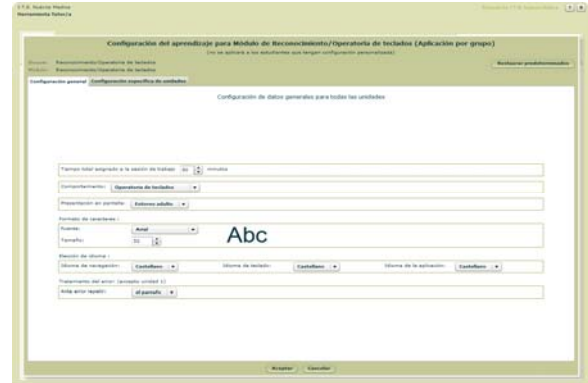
I.T.B. Nuevo Modelo
Herramienta Tutorial

Configuración del aprendizaje para Módulo de Reconocimiento/Operatoria de teclados (Aplicación por grupo)
(no se aplicará a los estudiantes que tengan configuración personalizada)

Grupo: Reconocimiento/Operatoria de teclados
Módulo: Reconocimiento/Operatoria de teclados

Restaurar predeterminados

Configuración general | Configuración específica de unidades

Configuración de datos generales para todas las unidades

Tiempo total asignado a la sesión de trabajo: 30 minutos

Comportamiento: Operatoria de teclados

Presentación en pantalla: Entorno adulto

Formato de caracteres :
Fuente: Arial
Tamaño: 31
Abc

Elección de idioma :
Idioma de navegación: Castellano
Idioma de teclado: Castellano
Idioma de la aplicación: Castellano

Tratamiento del error (excepto unidad 1)
Ante error repetir: el párrafo

Aceptar | Cancelar